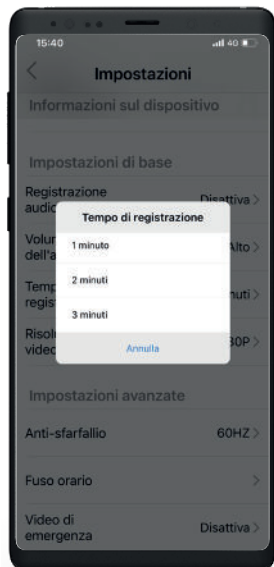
15:40

4G

Impostazioni

Informazioni sul dispositivo

Impostazioni di base

Registrazione audi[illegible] Disattiva >

Volu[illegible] dell'a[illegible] Alto >

Temp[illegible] regis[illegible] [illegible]nuti >

Risol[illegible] vide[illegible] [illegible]0P >

Tempo di registrazione

1 minuto

2 minuti

3 minuti

Annulla

Impostazioni avanzate

Anti-sfarfallio 60HZ >

Fuso orario >

Video di emergenza Disattiva >